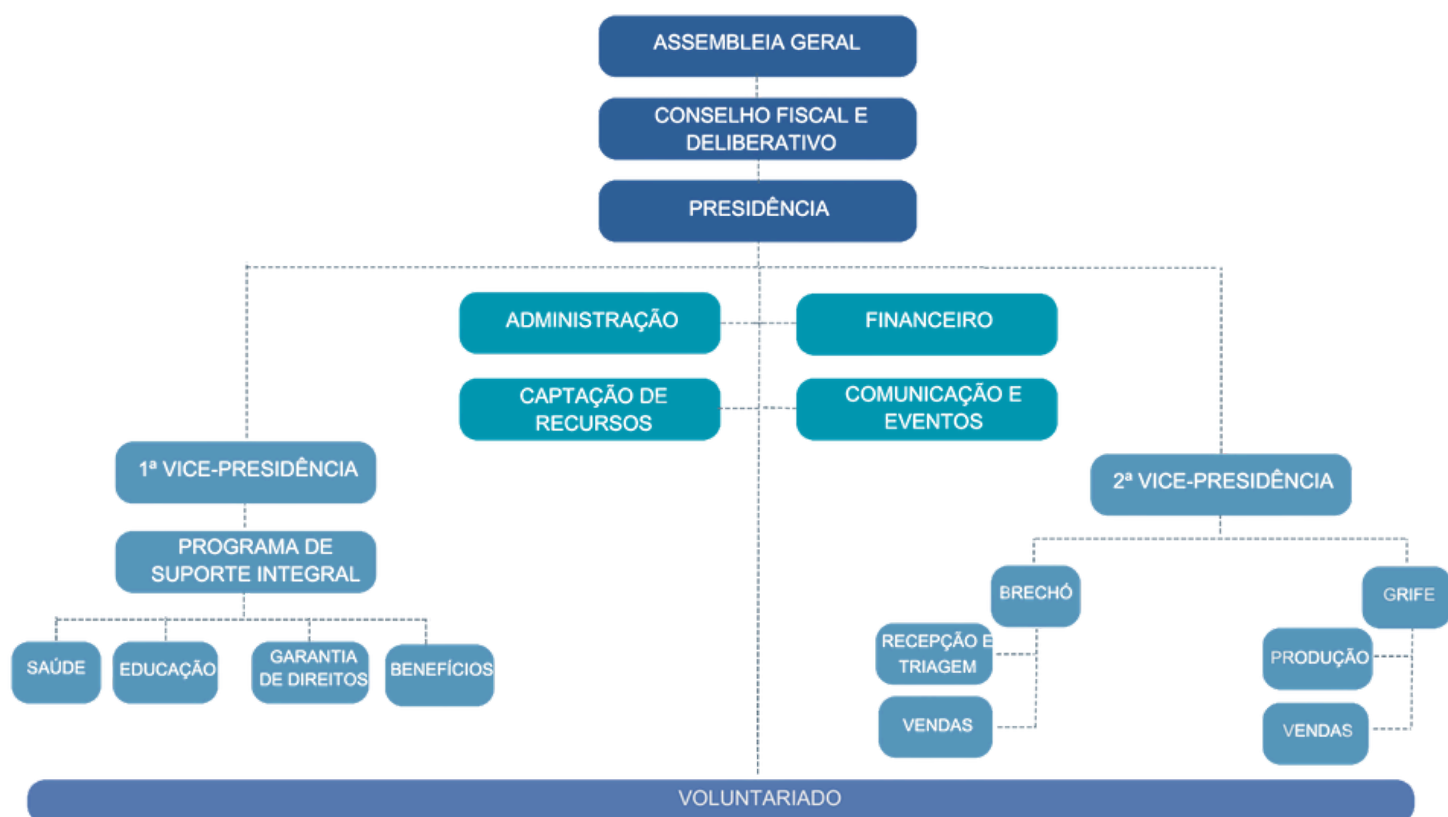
ASSEMBLEIA GERAL

CONSELHO FISCAL E DELIBERATIVO

PRESIDÊNCIA

ADMINISTRAÇÃO

FINANCEIRO

CAPTAÇÃO DE RECURSOS

COMUNICAÇÃO E EVENTOS

1ª VICE-PRESIDÊNCIA

PROGRAMA DE SUPORTE INTEGRAL

SAÚDE

EDUCAÇÃO

GARANTIA DE DIREITOS

BENEFÍCIOS

2ª VICE-PRESIDÊNCIA

BRECHÓ

RECEPÇÃO E TRIAGEM

VENDAS

GRIFE

PRODUÇÃO

VENDAS

VOLUNTARIADO